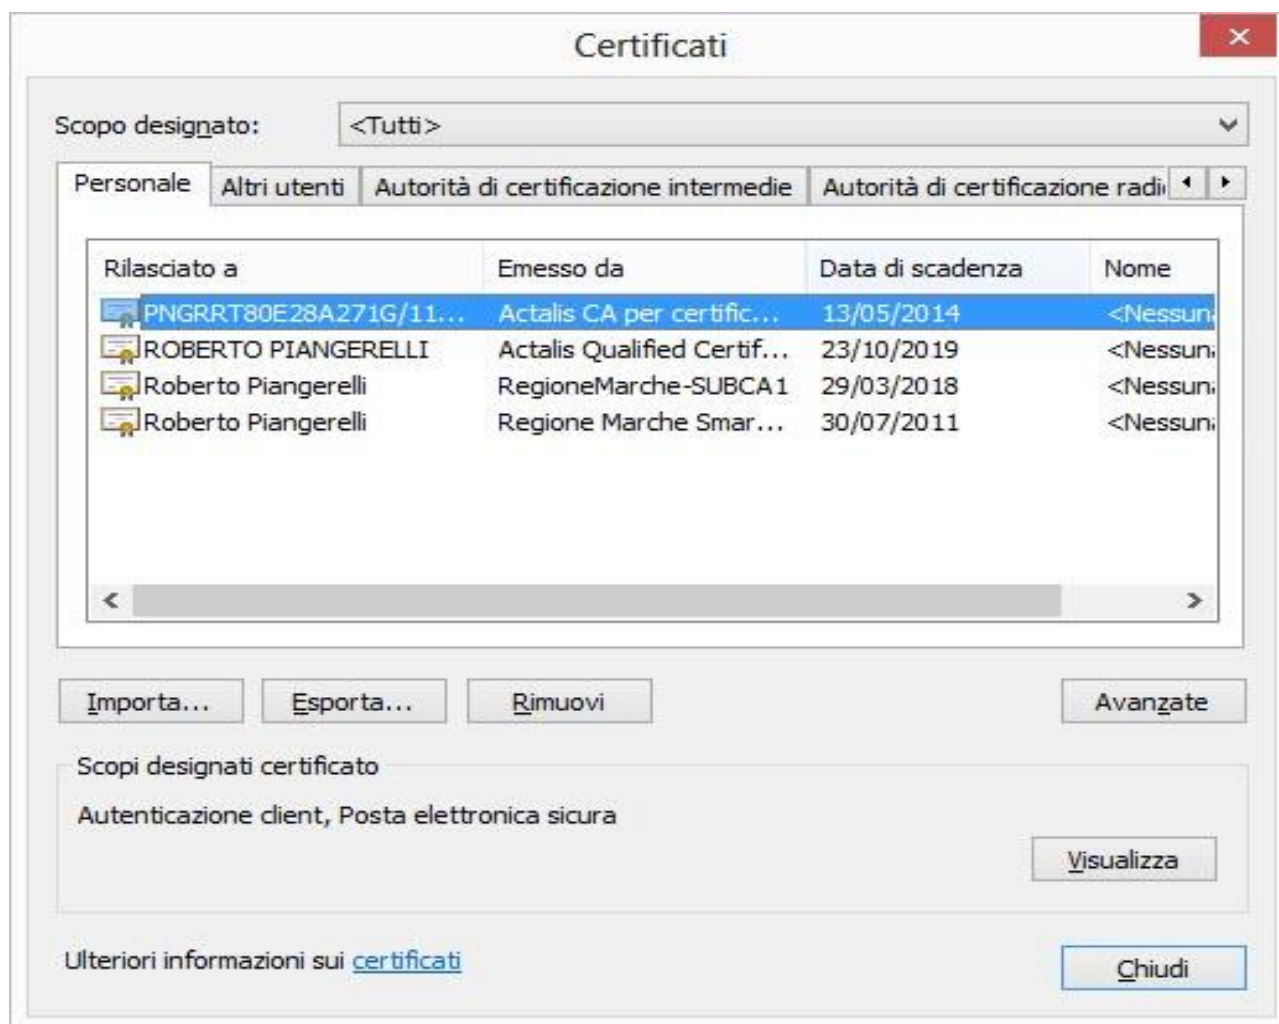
Certificati

×

Scopo designato: <Tutti>

Personale | Altri utenti | Autorità di certificazione intermedie | Autorità di certificazione radi

| Rilasciato a | Emesso da | Data di scadenza | Nome |
|---|---|---|---|
| PNGRRT80E28A271G/11... | Actalis CA per certific... | 13/05/2014 | <Nessun |
| ROBERTO PIANGERELLI | Actalis Qualified Certif... | 23/10/2019 | <Nessun |
| Roberto Piangerelli | RegioneMarche-SUBCA1 | 29/03/2018 | <Nessun |
| Roberto Piangerelli | Regione Marche Smar... | 30/07/2011 | <Nessun |

Importa... Esporta... Rimuovi Avanzate

Scopi designati certificato

Autenticazione client, Posta elettronica sicura

Visualizza

Ulteriori informazioni sui certificati

Chiudi